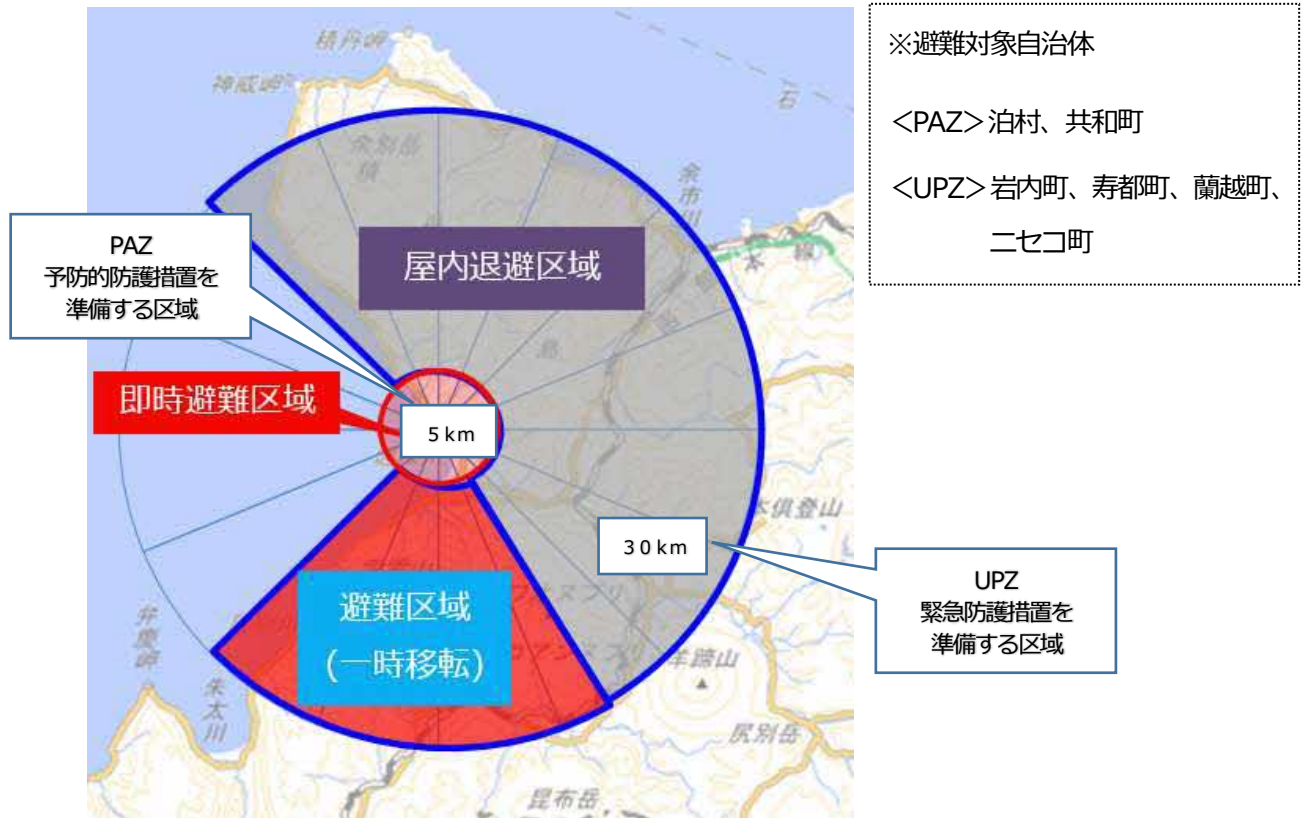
※避難対象自治体

<PAZ>泊村、共和町

<UPZ>岩内町、寿都町、蘭越町、ニセコ町

積丹岬

神威岬

余別岳

余市川

PAZ
予防的防護措置を
準備する区域

屋内退避区域

即時避難区域

5 km

30 km

ニセコ

UPZ
緊急防護措置を
準備する区域

避難区域
(一時移転)

弁慶岬

朱太川

羊蹄山

尻別岳

昆布岳